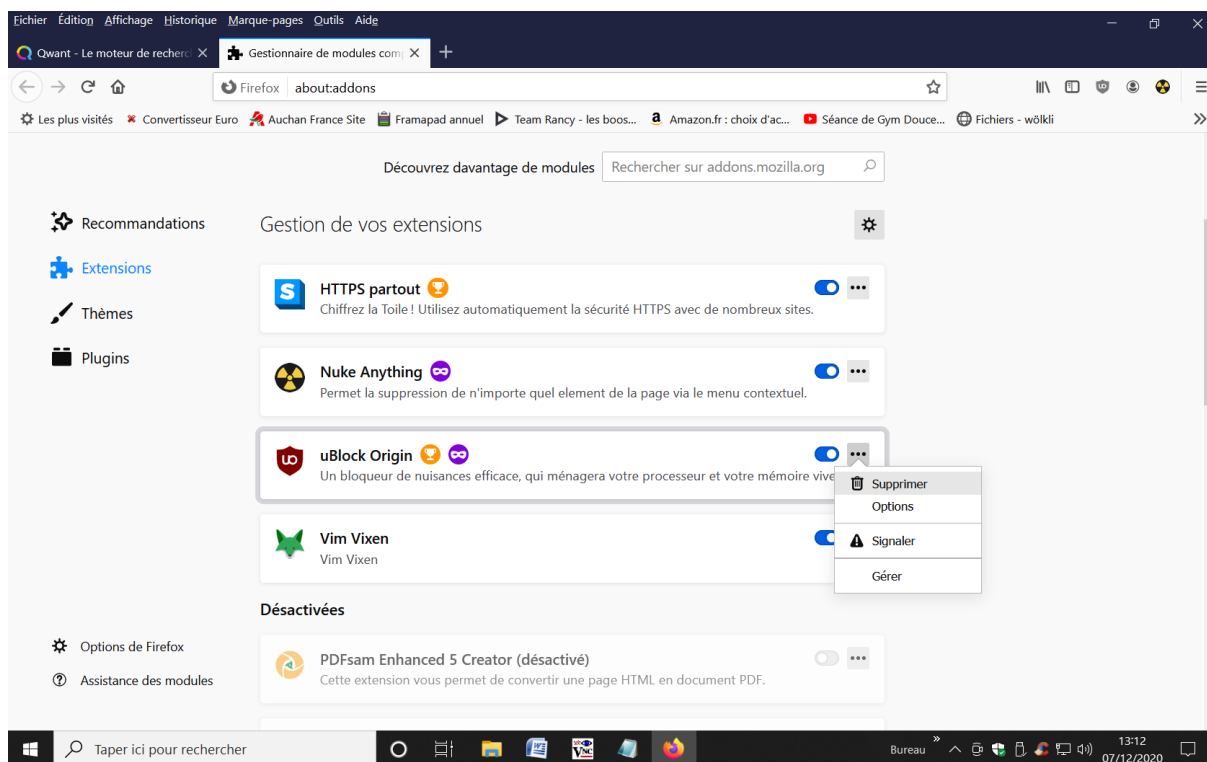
Fichier Édition Affichage Historique Marque-pages Outils Aide

Qwant - Le moteur de recherc ×
Gestionnaire de modules com ×
+

Firefox about:addons

Les plus visités
Convertisseur Euro
Auchan France Site
Framapad annuel
Team Rancy - les boos...
Amazon.fr : choix d'ac...
Séance de Gym Douce...
Fichiers - wölkli

Découvrez davantage de modules
Rechercher sur addons.mozilla.org

Recommandations
Extensions
Thèmes
Plugins

Gestion de vos extensions

HTTPS partout
Chiffrez la Toile ! Utilisez automatiquement la sécurité HTTPS avec de nombreux sites.

Nuke Anything
Permet la suppression de n'importe quel element de la page via le menu contextuel.

uBlock Origin
Un bloqueur de nuisances efficace, qui ménagera votre processeur et votre mémoire vive

Supprimer
Options
Signaler
Gérer

Vim Vixen
Vim Vixen

Désactivées

PDFsam Enhanced 5 Creator (désactivé)
Cette extension vous permet de convertir une page HTML en document PDF.

Options de Firefox
Assistance des modules

Taper ici pour rechercher
Bureau
13:12
07/12/2020